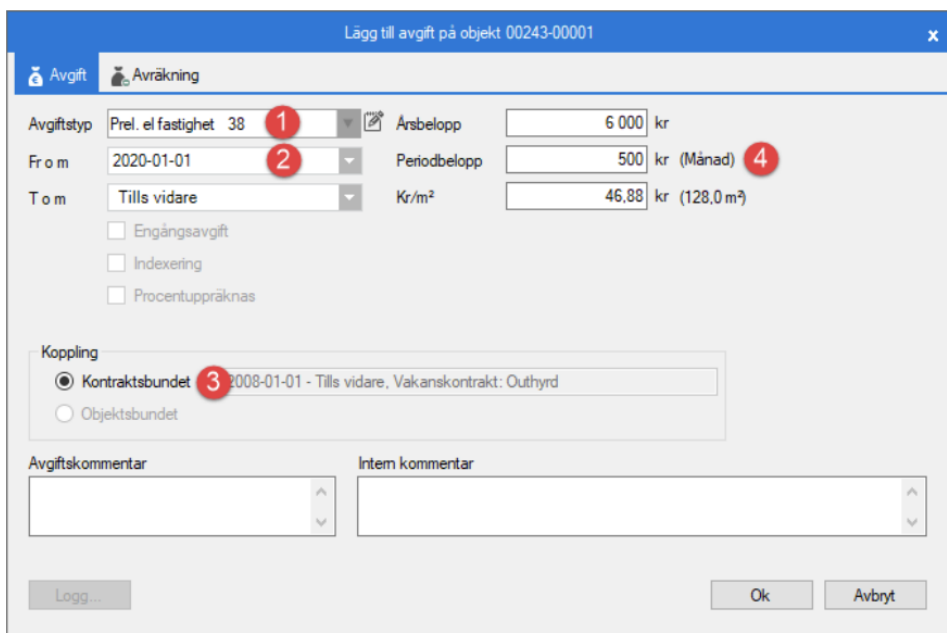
Lägg till avgift på objekt 00243-00001

×

Avgift

Avräkning

Avgiftstyp
Prel. el fastighet 38
1

Årsbelopp
6 000
kr

Fr o m
2020-01-01
2

Periodbelopp
500
kr
(Månad)
4

T o m
Tills vidare

Kr/m²
46,88
kr
(128,0 m²)

Engångsavgift

Indexering

Procentuppräknas

Koppling

Kontraktsbundet
3
2008-01-01 - Tills vidare, Vakanskontrakt: Outhyrd

Objektsbundet

Avgiftskommentar

Intern kommentar

Logg...

Ok

Avbryt